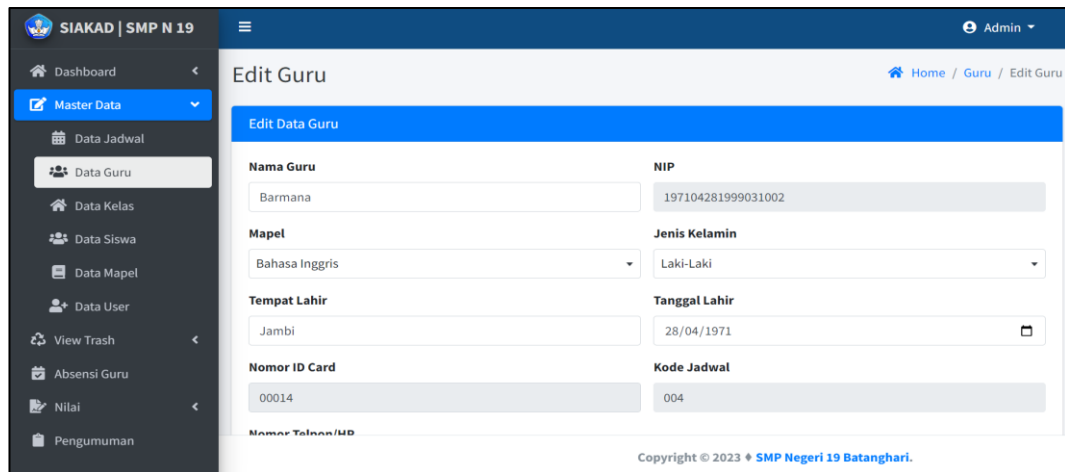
SIAKAD | SMP N 19

Admin

Dashboard
Master Data
Data Jadwal
Data Guru
Data Kelas
Data Siswa
Data Mapel
Data User
View Trash
Absensi Guru
Nilai
Pengumuman

Edit Guru

Home / Guru / Edit Guru

Edit Data Guru

Nama Guru
Barmana

NIP
197104281999031002

Mapel
Bahasa Inggris

Jenis Kelamin
Laki-Laki

Tempat Lahir
Jambi

Tanggal Lahir
28/04/1971

Nomor ID Card
00014

Kode Jadwal
004

Nomor Telpon/HP

Copyright © 2023 ♦ SMP Negeri 19 Batanghari.